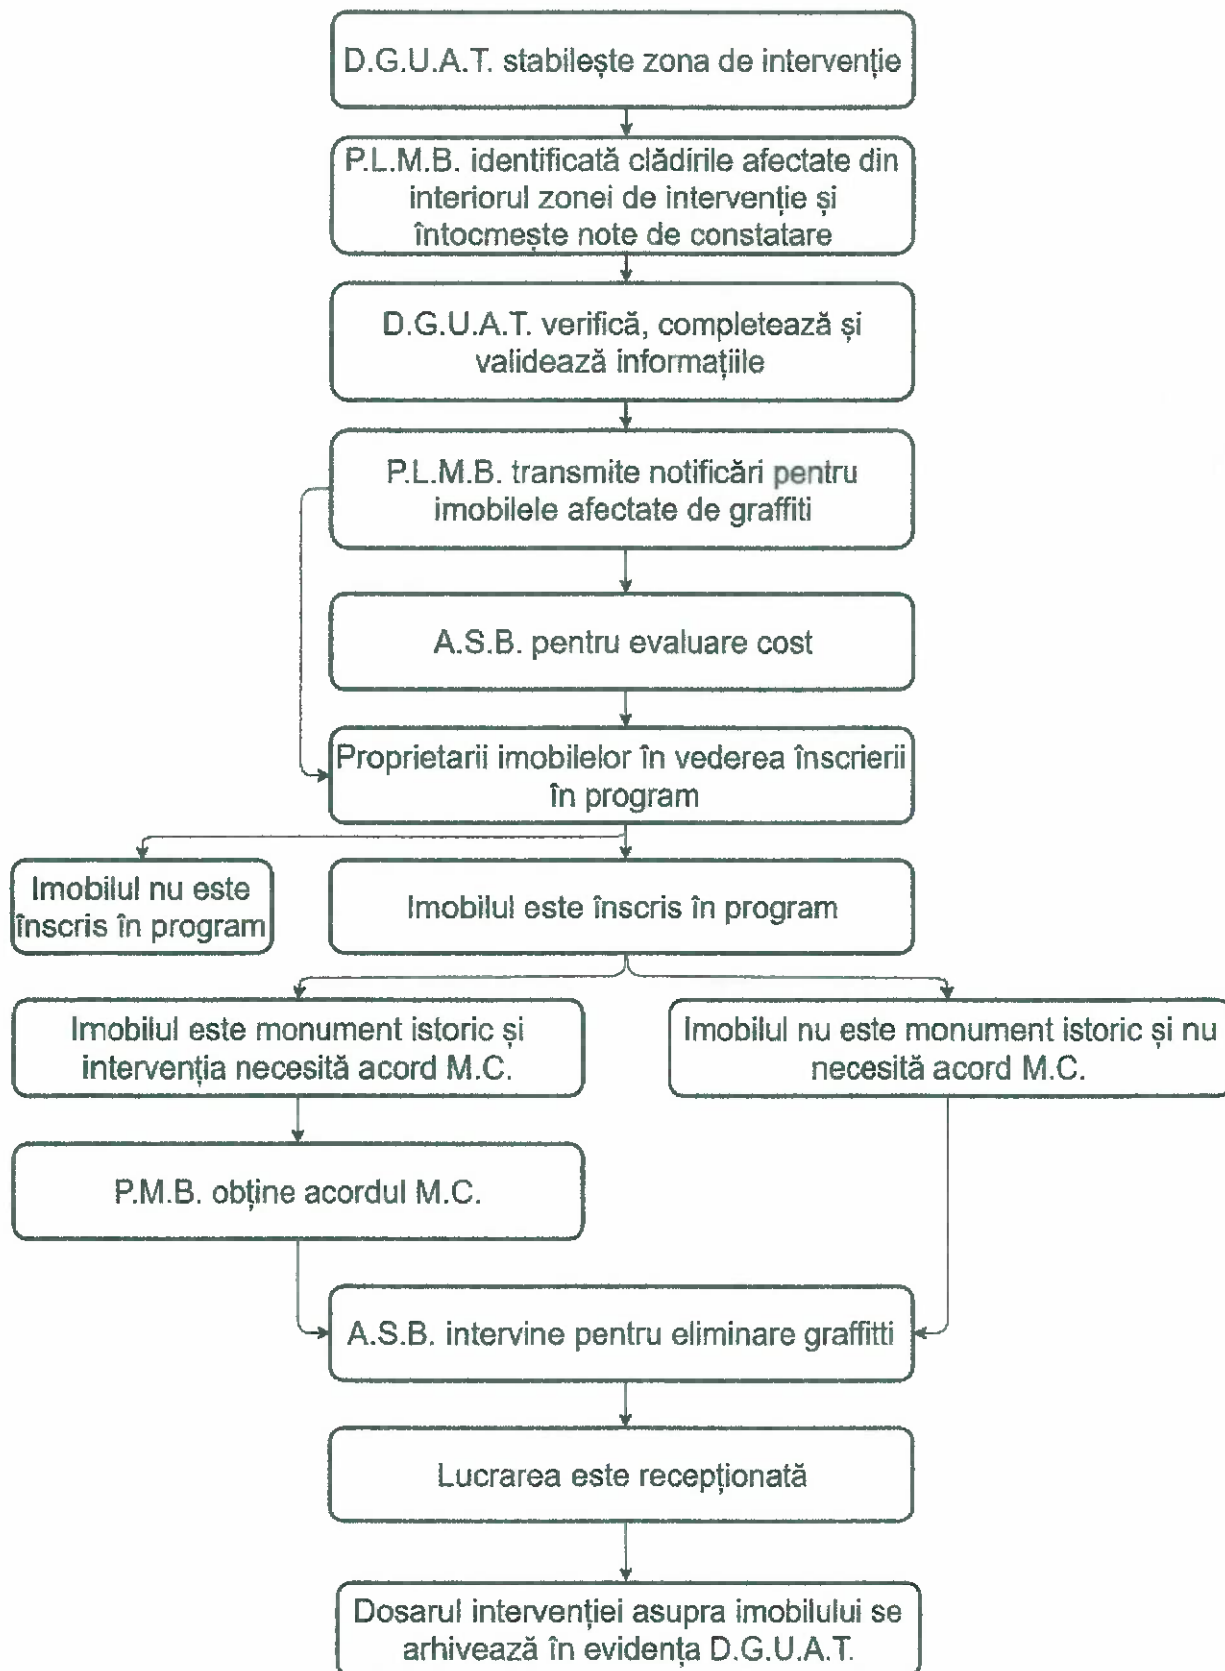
D.G.U.A.T. stabilește zona de intervenție

P.L.M.B. identificată clădirile afectate din interiorul zonei de intervenție și întocmește note de constatare

D.G.U.A.T. verifică, completează și validează informațiile

P.L.M.B. transmite notificări pentru imobilele afectate de graffiti

A.S.B. pentru evaluare cost

Proprietarii imobilelor în vederea înscrierii în program

Imobilul nu este înscris în program

Imobilul este înscris în program

Imobilul este monument istoric și intervenția necesită acord M.C.

Imobilul nu este monument istoric și nu necesită acord M.C.

P.M.B. obține acordul M.C.

A.S.B. intervine pentru eliminare graffitti

Lucrarea este recepționată

Dosarul intervenției asupra imobilului se arhivează în evidența D.G.U.A.T.